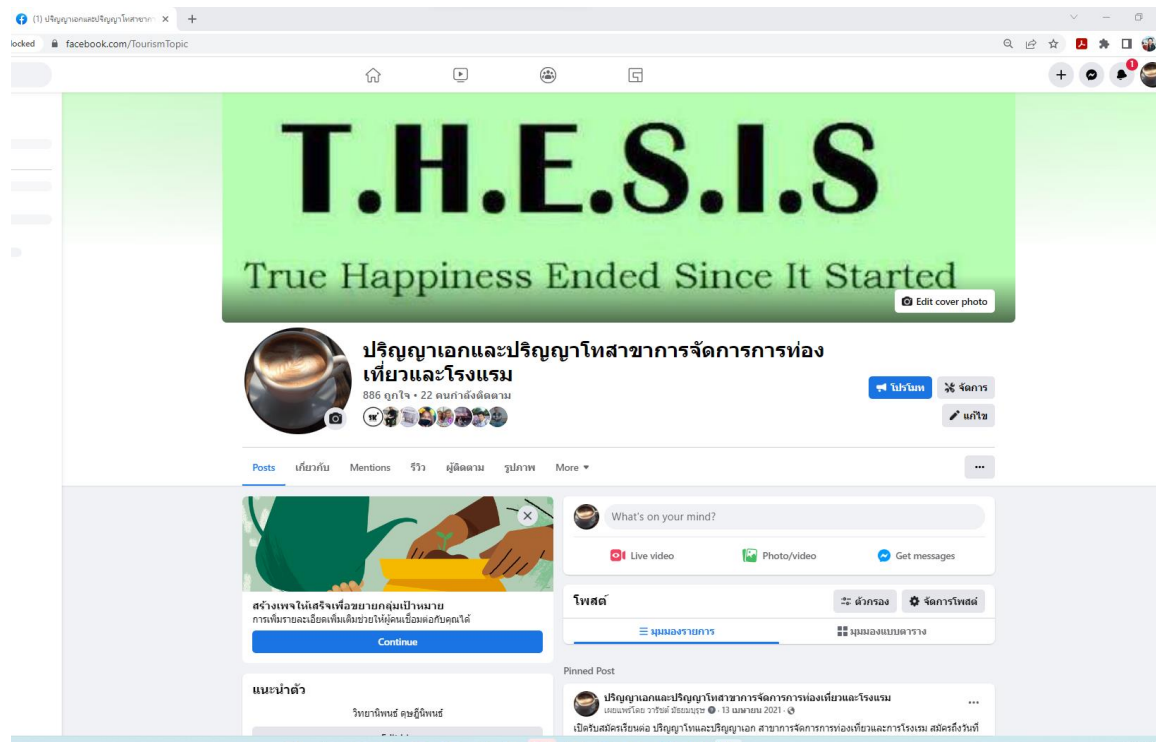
(1) ปริญญาเอกและปริญญาโทสาขาก
locked facebook.com/TourismTopic

1

T.H.E.S.I.S

True Happiness Ended Since It Started

Edit cover photo

ปริญญาเอกและปริญญาโทสาขาการจัดการการท่องเที่ยวและโรงแรม
886 ถูกใจ • 22 คนกำลังติดตาม

โปรโมท
จัดการ
แก้ไข

Posts เกี่ยวกับ Mentions รีวิว ผู้ติดตาม รูปภาพ More ▾

...

สร้างเพจให้เสร็จเพื่อขยายกลุ่มเป้าหมาย
การเพิ่มรายละเอียดเพิ่มเติมช่วยให้ผู้คนเชื่อมต่อกับคุณได้

Continue

แนะนำตัว
วิทยานิพนธ์ ดุษฎีนิพนธ์

What's on your mind?

Live video
Photo/video
Get messages

โพสต์
ตัวกรอง
จัดการโพสต์
มุมมองรายการ
มุมมองแบบตาราง

Pinned Post

ปริญญาเอกและปริญญาโทสาขาการจัดการการท่องเที่ยวและโรงแรม
เผยแพร่โดย วารีชย์ มัธยมบุรุษ · 13 เมษายน 2021 ·

...

เปิดรับสมัครเรียนต่อ ปริญญาโทและปริญญาเอก สาขาการจัดการการท่องเที่ยวและการโรงแรม สมัครถึงวันที่